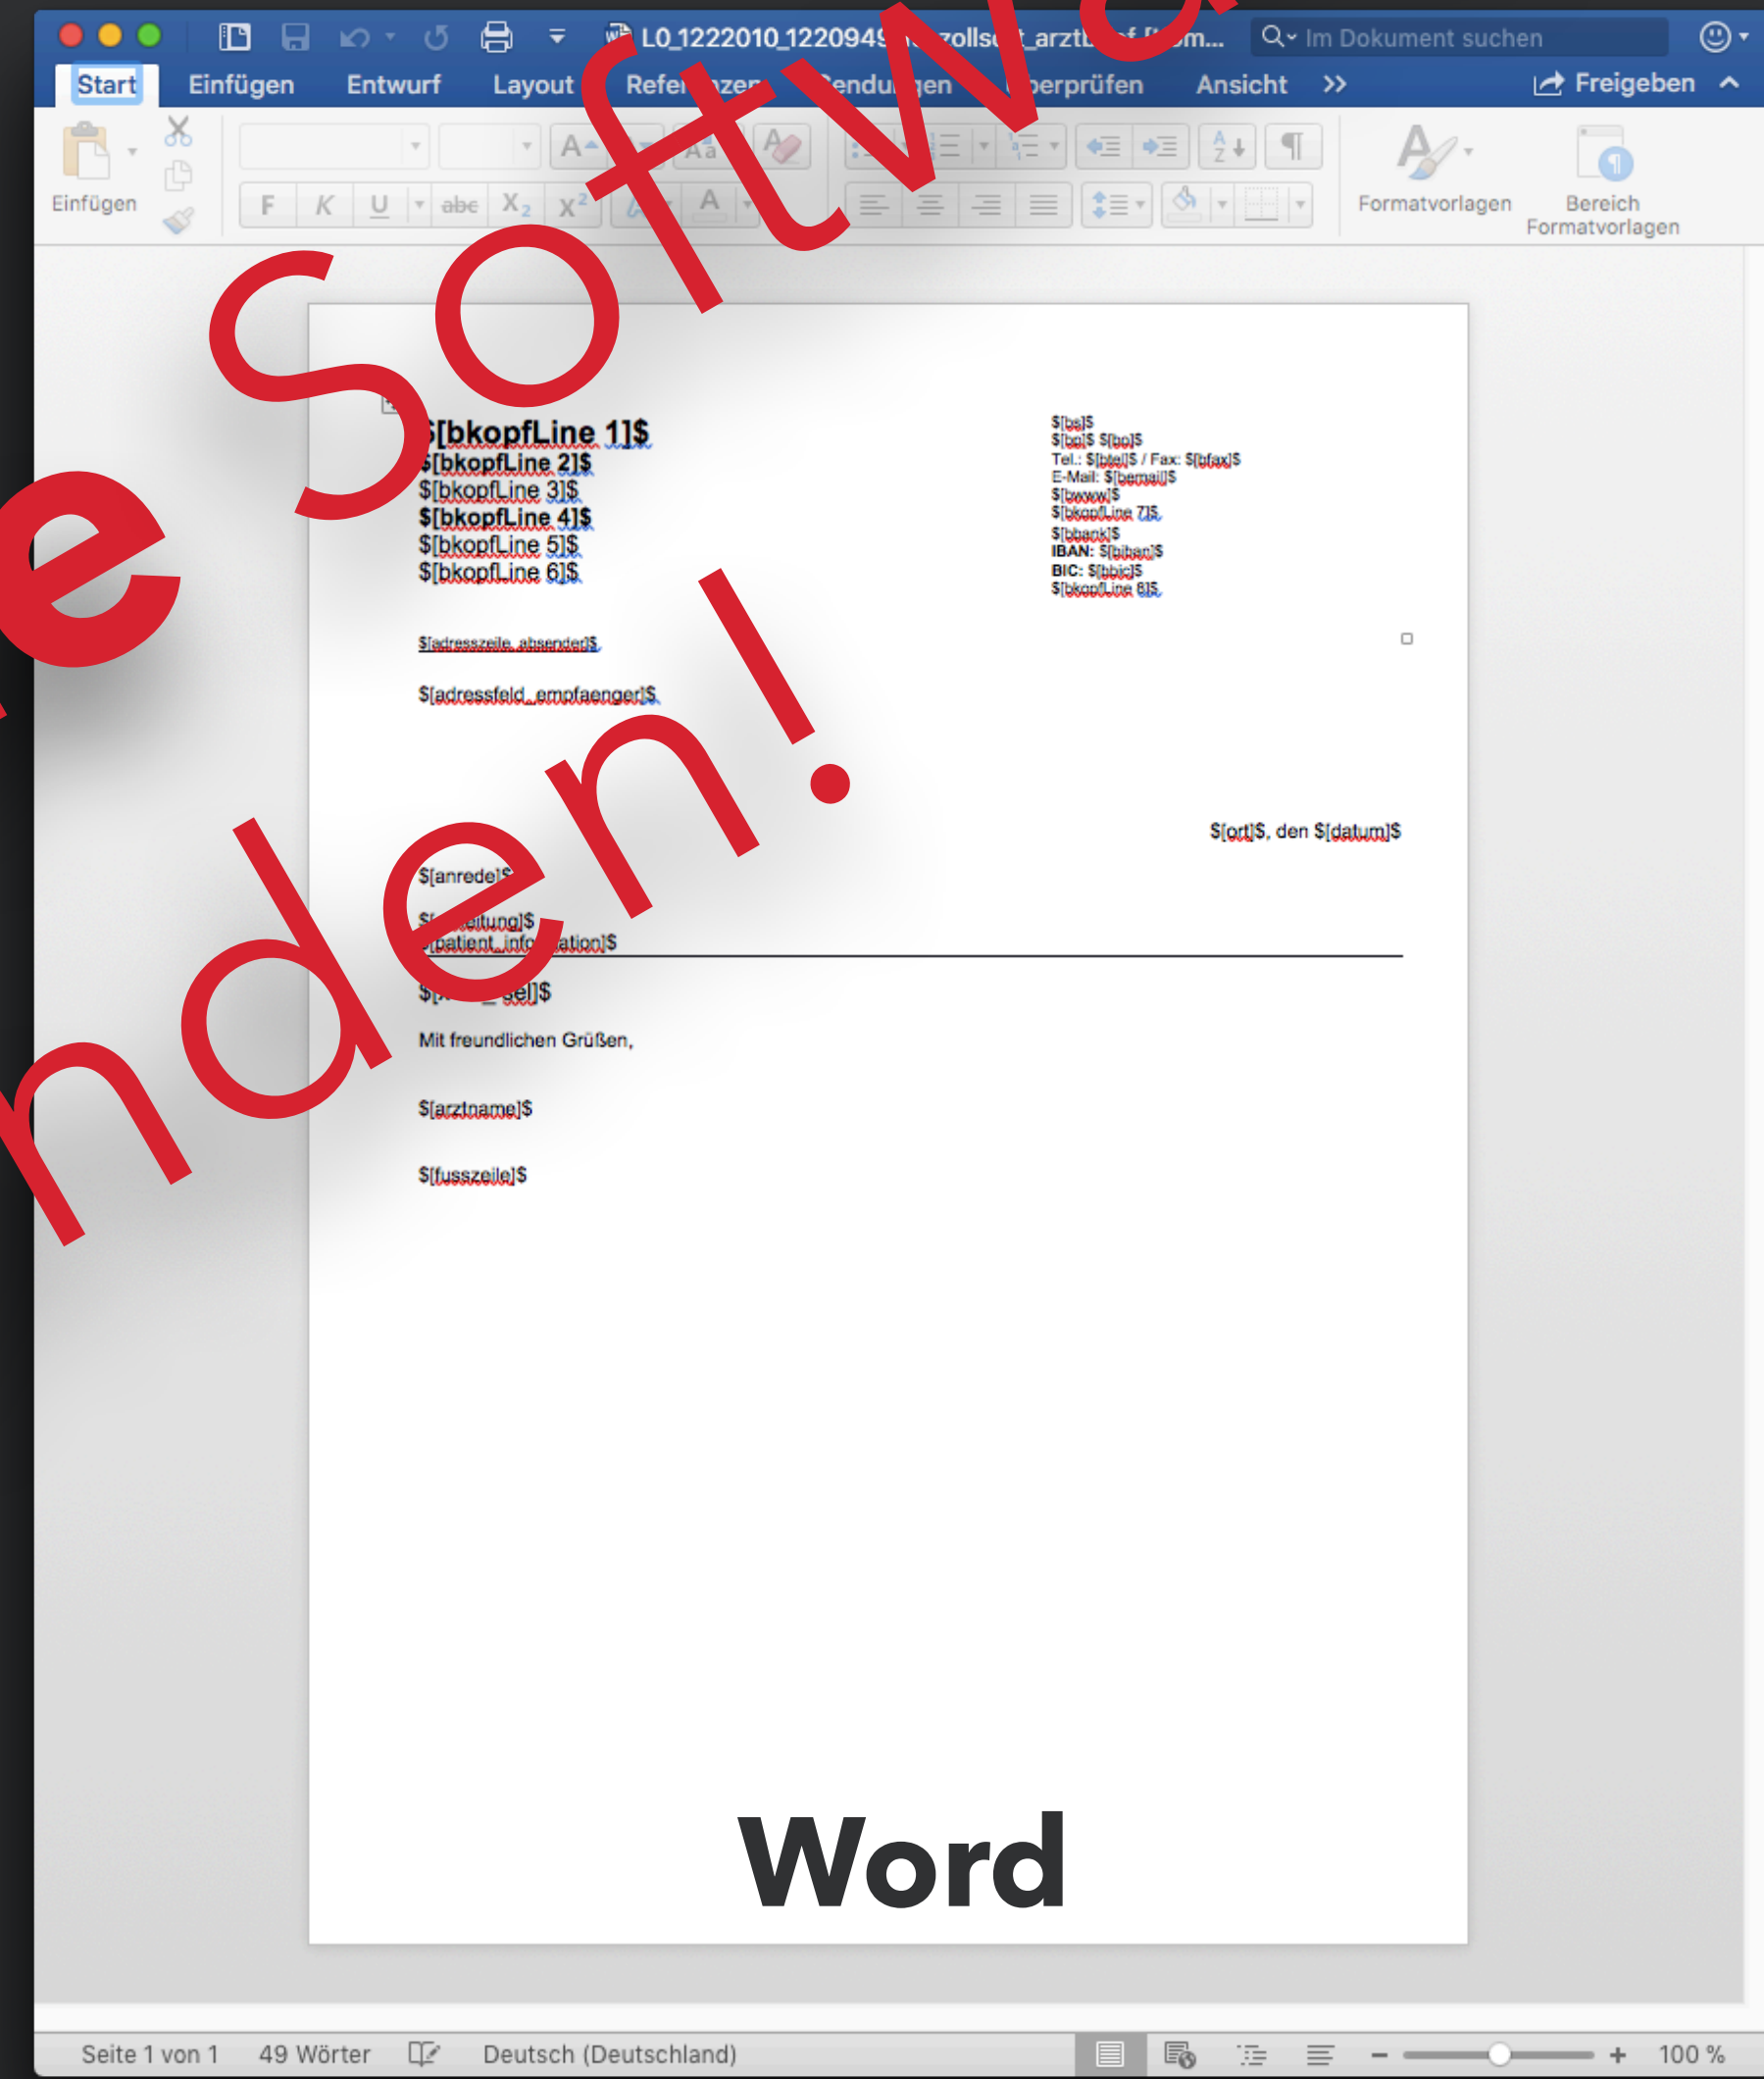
L0_1222010_122094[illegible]zollsc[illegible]_arzt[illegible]m...

Im Dokument suchen

Start Einfügen Entwurf Layout Refe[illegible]zen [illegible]endu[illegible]gen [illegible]erprüfen Ansicht

Freigeben

Einfügen

F K U abc $X_2$ $X^2$

Formatvorlagen

Bereich Formatvorlagen

e Softw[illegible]

nden!

$[bkopfLine 1]$
$[bkopfLine 2]$
$[bkopfLine 3]$
$[bkopfLine 4]$
$[bkopfLine 5]$
$[bkopfLine 6]$

$[be]$
$[bs]$ $[bo]$
Tel.: $[btel]$ / Fax: $[bfax]$
E-Mail: $[bemail]$
$[bwww]$
$[bkopfLine 7]$
$[bbank]$
IBAN: $[biban]$
BIC: $[bbic]$
$[bkopfLine 8]$

$[adresszeile_absender]$

$[adressfeld_empfaenger]$

$[ort]$, den $[datum]$

$[anrede]$

$[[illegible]eitung]$
$[patient_info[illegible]ation]$

$[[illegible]_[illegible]sel]$

Mit freundlichen Grüßen,

$[arztname]$

$[fusszeile]$

Word

Seite 1 von 1 49 Wörter Deutsch (Deutschland) 100 %